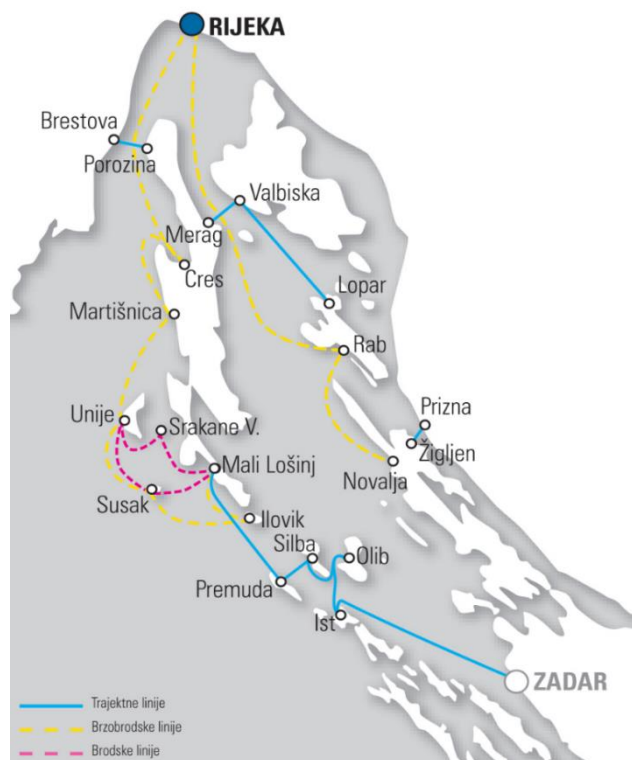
RIJEKA
Brestova
Porozina
Valbiska
Merag
Cres
Lopar
Martišnica
Rab
Prizna
Unije
Srakane V.
Žigljen
Mali Lošinj
Novalja
Susak
Ilovik
Silba
Olib
Premuda
Ist
ZADAR

Trajektne linije
Brzobrodske linije
Brodske linije